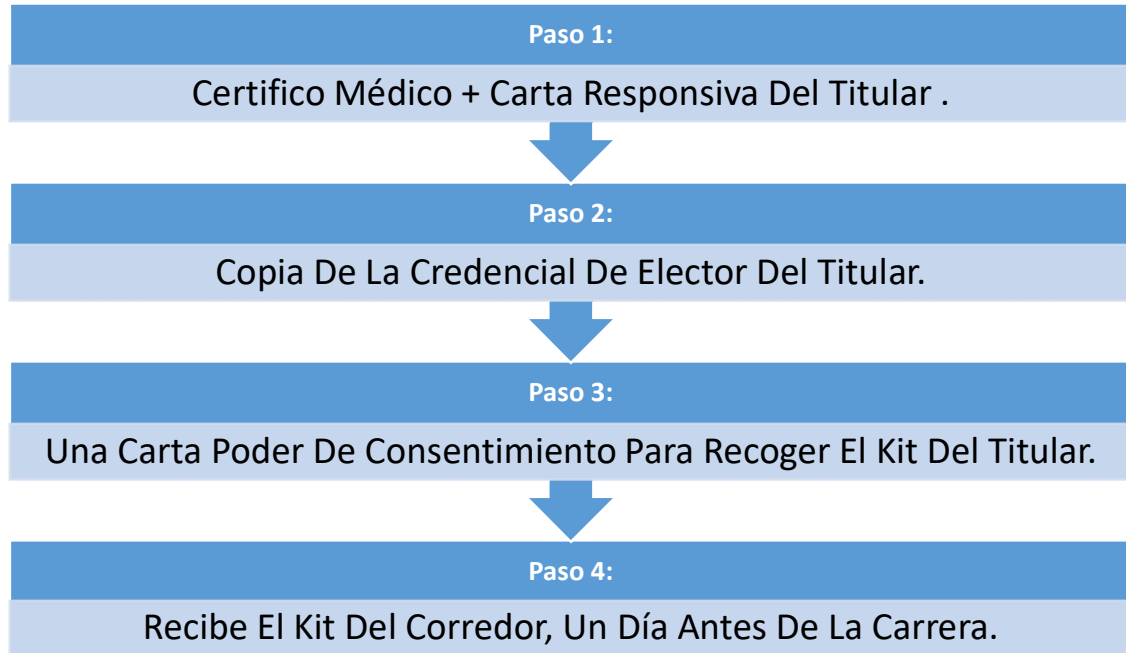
Paso 1:

Certifico Médico + Carta Responsiva Del Titular .

Paso 2:

Copia De La Credencial De Elector Del Titular.

Paso 3:

Una Carta Poder De Consentimiento Para Recoger El Kit Del Titular.

Paso 4:

Recibe El Kit Del Corredor, Un Día Antes De La Carrera.